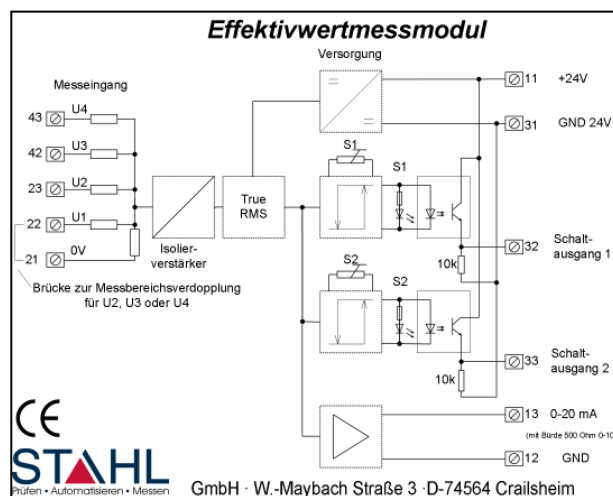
Effektivwertmessmodul

Versorgung

Messeingang

43 U4
42 U3
23 U2
22 U1
21 0V

Isolierverstärker

True RMS

S1
S1

S2
S2

10k
10k

11 +24V
31 GND 24V
32 Schaltausgang 1
33 Schaltausgang 2
13 0-20 mA
(mit Bürde 500 Ohm 0-10
12 GND

Brücke zur Messbereichsverdopplung für U2, U3 oder U4

CE

STAHL
Prüfen · Automatisieren · Messen

GmbH · W.-Maybach Straße 3 ·D-74564 Crailsheim